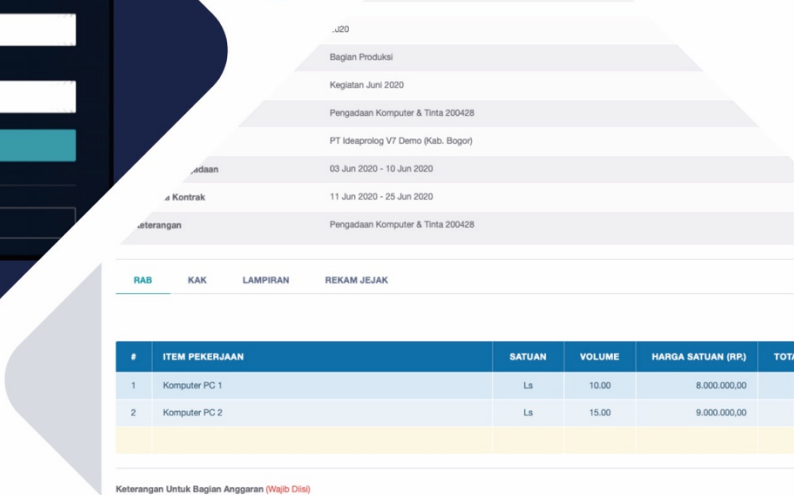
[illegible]020

Bagian Produksi

Kegiatan Juni 2020

Pengadaan Komputer & Tinta 200428

PT Ideaprolog V7 Demo (Kab. Bogor)

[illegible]adaan 03 Jun 2020 - 10 Jun 2020

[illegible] Kontrak 11 Jun 2020 - 25 Jun 2020

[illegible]eterangan Pengadaan Komputer & Tinta 200428

RAB KAK LAMPIRAN REKAM JEJAK

| # | ITEM PEKERJAAN | SATUAN | VOLUME | HARGA SATUAN (RP.) | TOTA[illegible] |
|---|---|---|---|---|---|
| 1 | Komputer PC 1 | Ls | 10.00 | 8.000.000,00 | |
| 2 | Komputer PC 2 | Ls | 15.00 | 9.000.000,00 | |
| | | | | | |

Keterangan Untuk Bagian Anggaran (Wajib Diisi)